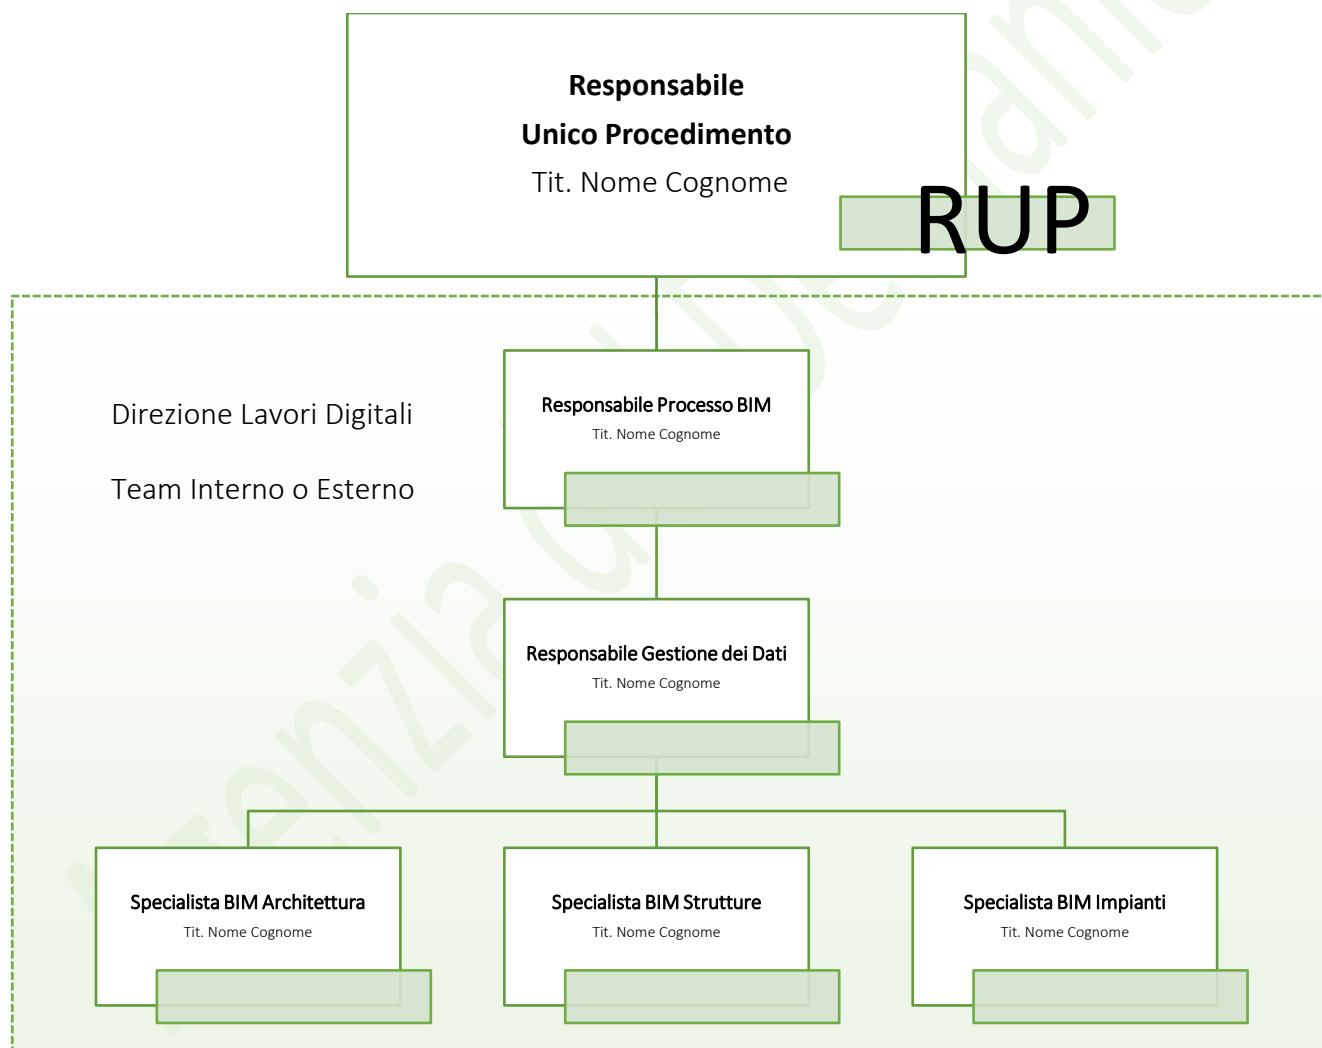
Responsabile
Unico Procedimento
Tit. Nome Cognome

RUP

Direzione Lavori Digitali

Team Interno o Esterno

Responsabile Processo BIM
Tit. Nome Cognome

Responsabile Gestione dei Dati
Tit. Nome Cognome

Specialista BIM Architettura
Tit. Nome Cognome

Specialista BIM Strutture
Tit. Nome Cognome

Specialista BIM Impianti
Tit. Nome Cognome